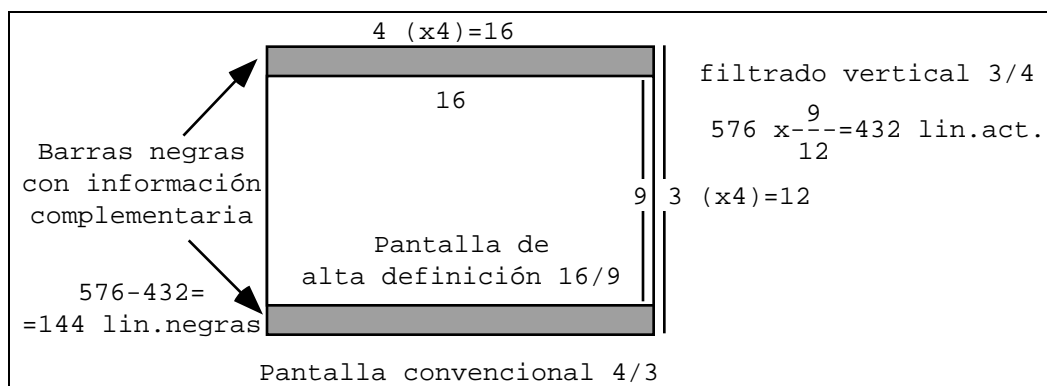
4 (x4)=16

filtrado vertical 3/4

16

$576 \times \frac{9}{12} = 432$ lin.act.

Barras negras con información complementaria

9

3 (x4)=12

Pantalla de alta definición 16/9

576-432= =144 lin.negras

Pantalla convencional 4/3